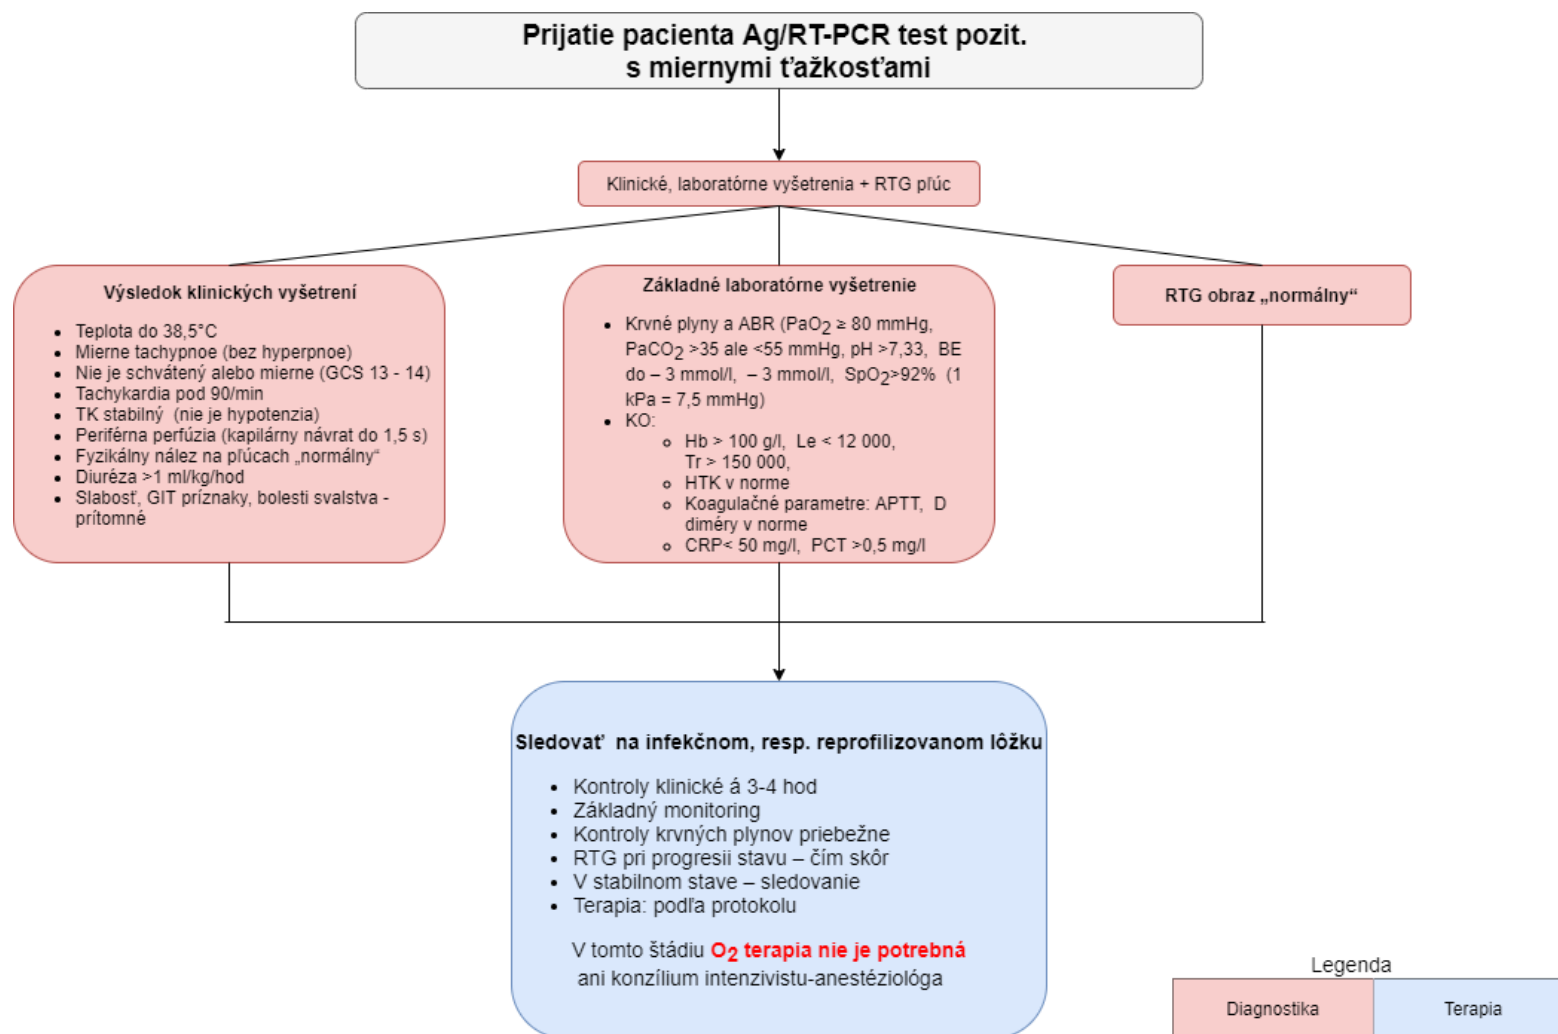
Prijatie pacienta Ag/RT-PCR test pozit.
s miernymi ťažkosťami

Klinické, laboratórne vyšetrenia + RTG pľúc

Výsledok klinických vyšetrení

- Teplota do 38,5°C
- Mierne tachypnoe (bez hyperpnoe)
- Nie je schvátený alebo mierne (GCS 13 - 14)
- Tachykardia pod 90/min
- TK stabilný (nie je hypotenzia)
- Periférna perfúzia (kapilárny návrat do 1,5 s)
- Fyzikálny nález na pľúcach „normálny“
- Diuréza >1 ml/kg/hod
- Slabosť, GIT príznaky, bolesti svalstva - prítomné

Základné laboratórne vyšetrenie

- Krvné plyny a ABR ($PaO_2$ ≥ 80 mmHg, $PaCO_2$ >35 ale <55 mmHg, pH >7,33, BE do – 3 mmol/l, – 3 mmol/l, $SpO_2$>92% (1 kPa = 7,5 mmHg)
- KO:
  - Hb > 100 g/l, Le < 12 000, Tr > 150 000,
  - HTK v norme
  - Koagulačné parametre: APTT, D diméry v norme
  - CRP< 50 mg/l, PCT >0,5 mg/l

RTG obraz „normálny“

Sledovať na infekčnom, resp. reprofilizovanom lôžku

- Kontroly klinické á 3-4 hod
- Základný monitoring
- Kontroly krvných plynov priebežne
- RTG pri progresii stavu – čím skôr
- V stabilnom stave – sledovanie
- Terapia: podľa protokolu

V tomto štádiu $O_2$ terapia nie je potrebná ani konzílium intenzivistu-anestéziológa

Legenda

| Diagnostika | Terapia |
|---|---|